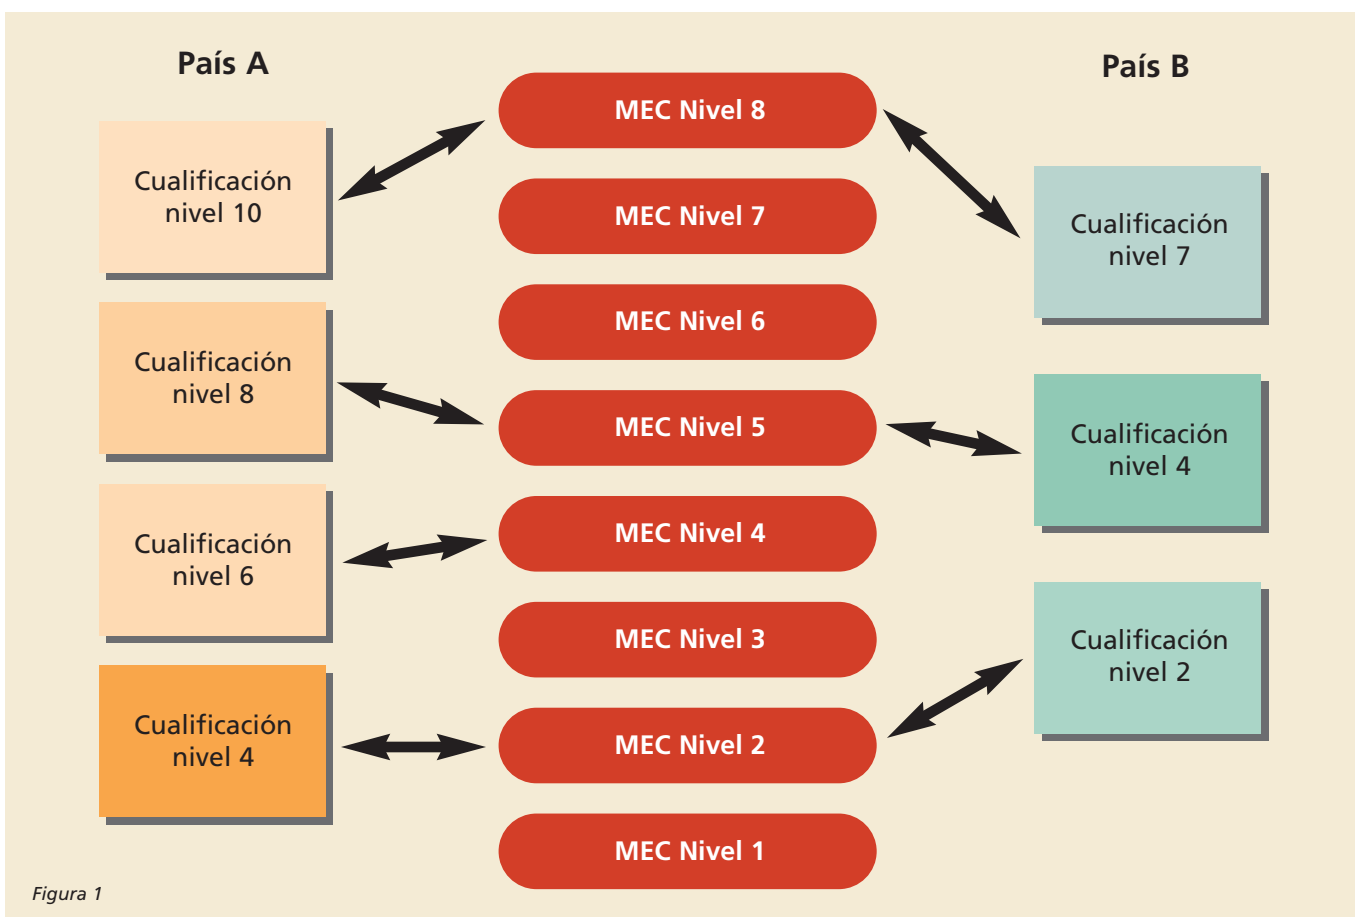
País A

País B

MEC Nivel 8

MEC Nivel 7

MEC Nivel 6

MEC Nivel 5

MEC Nivel 4

MEC Nivel 3

MEC Nivel 2

MEC Nivel 1

Cualificación nivel 10

Cualificación nivel 8

Cualificación nivel 6

Cualificación nivel 4

Cualificación nivel 7

Cualificación nivel 4

Cualificación nivel 2

Figura 1